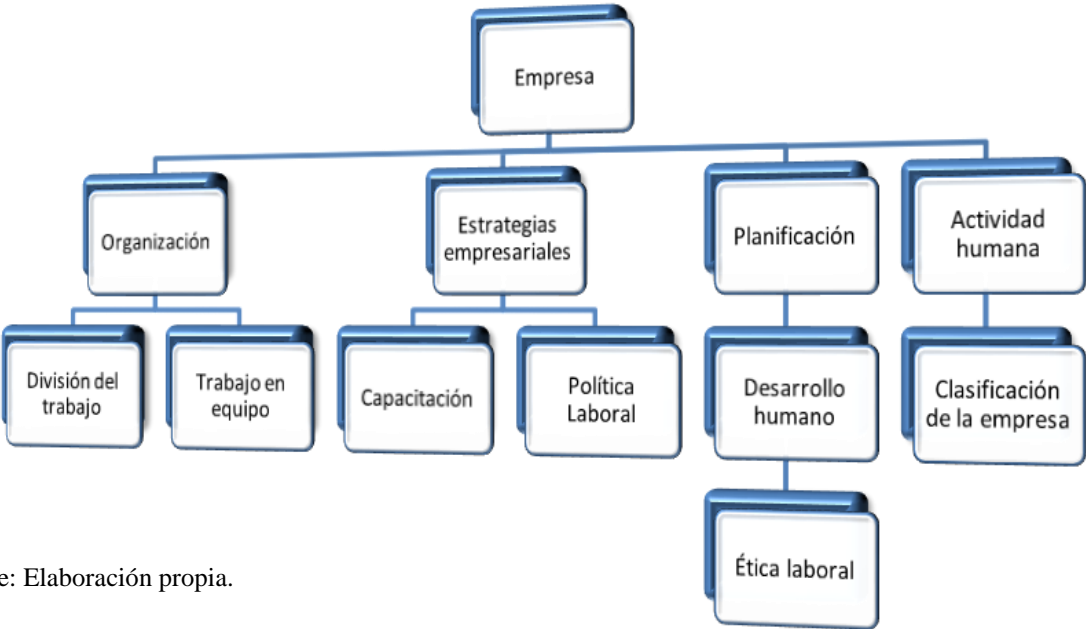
Empresa

Organización

División del trabajo

Trabajo en equipo

Estrategias empresariales

Capacitación

Política Laboral

Planificación

Desarrollo humano

Ética laboral

Actividad humana

Clasificación de la empresa

e: Elaboración propia.